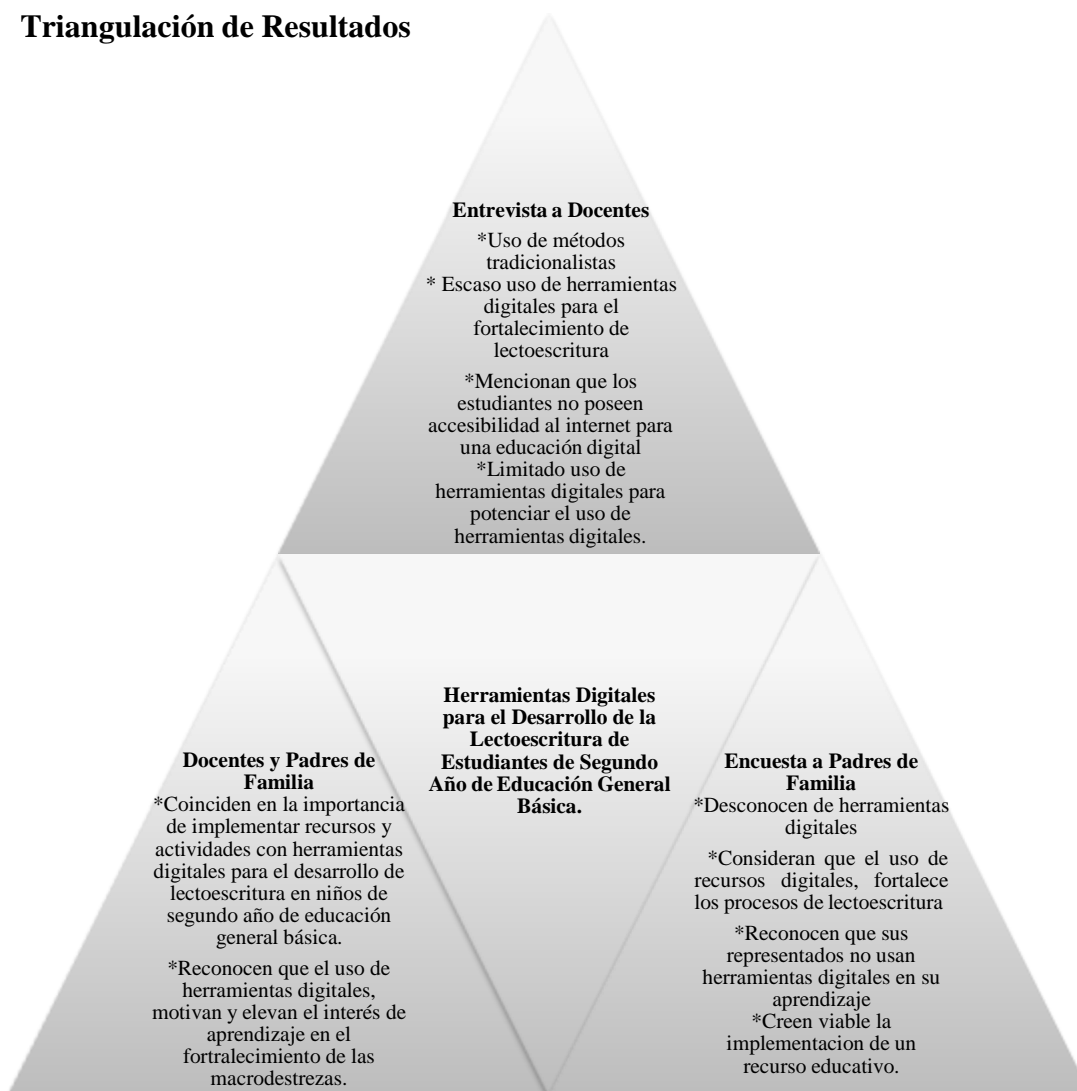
**Triangulación de Resultados**

**Entrevista a Docentes**
*Uso de métodos tradicionalistas
* Escaso uso de herramientas digitales para el fortalecimiento de lectoescritura

*Mencionan que los estudiantes no poseen accesibilidad al internet para una educación digital
*Limitado uso de herramientas digitales para potenciar el uso de herramientas digitales.

**Docentes y Padres de Familia**
*Coinciden en la importancia de implementar recursos y actividades con herramientas digitales para el desarrollo de lectoescritura en niños de segundo año de educación general básica.

*Reconocen que el uso de herramientas digitales, motivan y elevan el interés de aprendizaje en el fortralecimiento de las macrodestrezas.

**Herramientas Digitales para el Desarrollo de la Lectoescritura de Estudiantes de Segundo Año de Educación General Básica.**

**Encuesta a Padres de Familia**
*Desconocen de herramientas digitales

*Consideran que el uso de recursos digitales, fortalece los procesos de lectoescritura

*Reconocen que sus representados no usan herramientas digitales en su aprendizaje
*Creen viable la implementacion de un recurso educativo.